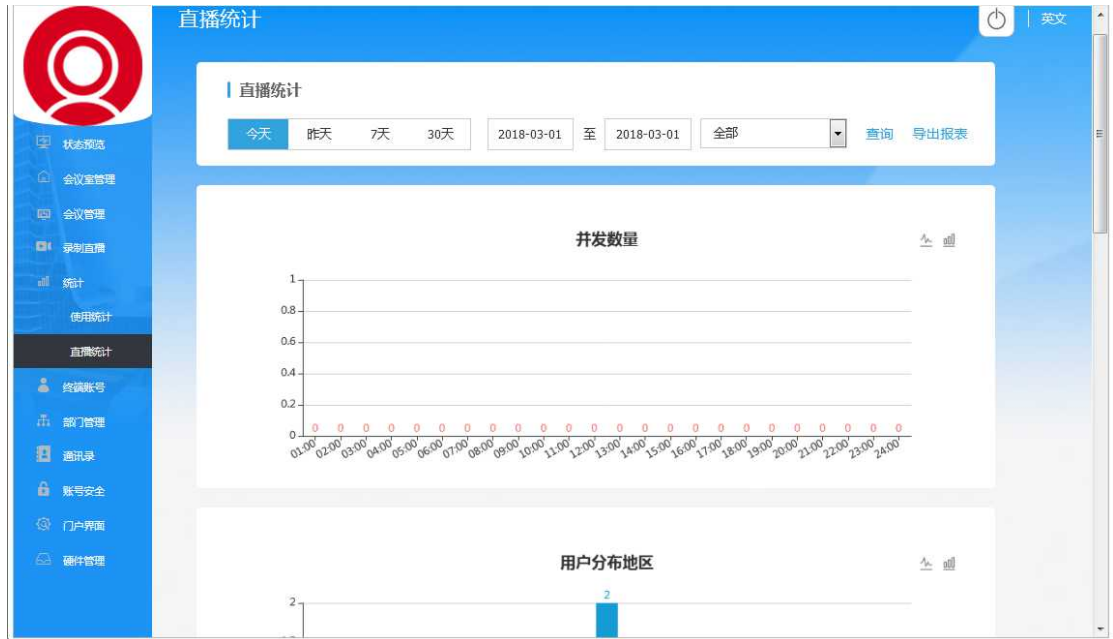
直播统计

英文

状态预览
会议室管理
会议管理
录制直播
统计
使用统计
直播统计
终端账号
部门管理
通讯录
账号安全
门户界面
硬件管理

直播统计

今天 昨天 7天 30天 2018-03-01 至 2018-03-01 全部 查询 导出报表

并发数量

1
0.8
0.6
0.4
0.2
0

0 0 0 0 0 0 0 0 0 0 0 0 0 0 0 0 0 0 0 0 0 0 0 0

01:00 02:00 03:00 04:00 05:00 06:00 07:00 08:00 09:00 10:00 11:00 12:00 13:00 14:00 15:00 16:00 17:00 18:00 19:00 20:00 21:00 22:00 23:00 24:00

用户分布地区

2
2